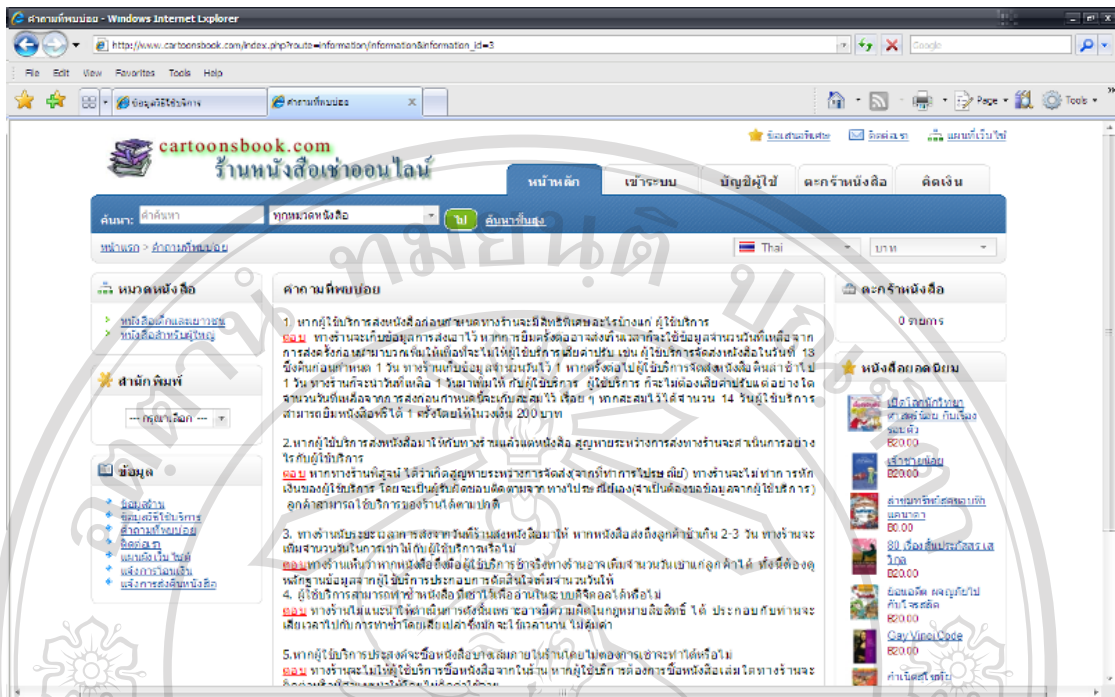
คำถามที่พบบ่อย - Windows Internet Explorer

http://www.cartoonsbook.com/index.php?route=information/information&information_id=3

Google

File Edit View Favorites Tools Help

ข้อมูลผู้ใช้บริการ

คำถามที่พบบ่อย

Page Tools

ข้อเสนอพิเศษ ติดต่อเรา แผนที่เว็บไซต์

cartoonsbook.com
ร้านหนังสือเช่าออนไลน์

หน้าหลัก เข้าระบบ บัญชีผู้ใช้ ตะกร้าหนังสือ คิดเงิน

ค้นหา: คำค้นหา ทุกหมวดหนังสือ ไป ค้นหาขั้นสูง

หน้าแรก > คำถามที่พบบ่อย

Thai บาท

หมวดหนังสือ

หนังสือเด็กและเยาวชน
หนังสือสำหรับผู้ใหญ่

สำนักพิมพ์

--- กรุณาเลือก ---

ข้อมูล

ข้อมูลร้าน
ข้อมูลผู้ใช้บริการ
คำถามที่พบบ่อย
ติดต่อเรา
แผนผังเว็บไซต์
แจ้งการโอนเงิน
แจ้งการส่งคืนหนังสือ

คำถามที่พบบ่อย

1. หากผู้ใช้บริการส่งหนังสือคืนล่าช้าแต่ทางร้านจะมีสิทธิพิเศษอะไรบ้างแก่ ผู้ใช้บริการ
ตอบ ทางร้านจะเก็บข้อมูลการส่งเอาไว้ หากการยืมครั้งต่อไปส่งคืนตามกำหนดจะใช้ข้อมูลจำนวนวันที่เหลือจากการส่งครั้งก่อนมาบวกเพิ่มให้เพื่อจะไม่ให้ผู้ใช้บริการเสียค่าปรับ เช่น ผู้ใช้บริการจัดส่งหนังสือในวันที่ 13 ซึ่งคืนก่อนกำหนด 1 วัน ทางร้านเก็บข้อมูลจำนวนวันไว้ 1 วัน หากครั้งต่อไปผู้ใช้บริการจัดส่งหนังสือคืนล่าช้าไป 1 วัน ทางร้านจะนำวันที่เหลือ 1 วันมาเพิ่มให้ กับผู้ใช้บริการ ผู้ใช้บริการ ก็จะไม่ต้องเสียค่าปรับแต่อย่างใด จำนวนวันที่เหลือจากการส่งก่อนกำหนดนี้จะเก็บสะสมไว้ เรื่อย ๆ หากสะสมไว้ได้จำนวน 14 วันผู้ใช้บริการสามารถยืมหนังสือฟรีได้ 1 ครั้งโดยให้ในวงเงิน 200 บาท

2.หากผู้ใช้บริการส่งหนังสือมาให้กับทางร้านแล้วแต่หนังสือ สูญหายระหว่างการส่งทางร้านจะดำเนินการอย่างไรกับผู้ใช้บริการ
ตอบ หากทางร้านพิสูจน์ ได้ว่าเกิดสูญหายระหว่างการจัดส่ง(จากที่ทำการไปรษณีย์) ทางร้านจะไม่ทำการหักเงินของผู้ใช้บริการ โดยจะเป็นผู้รับผิดชอบติดตามจาก ทางไปรษณีย์เอง(จำเป็นต้องขอข้อมูลจากผู้ใช้บริการ) ลูกค้าสามารถใช้บริการของร้านได้ตามปกติ

3. ทางร้านนับระยะเวลาการส่งจากวันที่ร้านส่งหนังสือมาให้ หากหนังสือส่งถึงลูกค้าช้าเกิน 2-3 วัน ทางร้านจะเพิ่มจำนวนวันในการเช่าให้กับผู้ใช้บริการหรือไม่
ตอบ ทางร้านเห็นว่าหากหนังสือถึงมือผู้ใช้บริการช้าจริงทางร้านอาจเพิ่มจำนวนวันเช่าแก่ลูกค้าได้ ทั้งนี้ต้องดูหลักฐานข้อมูลจากผู้ใช้บริการประกอบการตัดสินใจเพิ่มจำนวนวันให้
4. ผู้ใช้บริการสามารถทำสำเนาหนังสือ ถ่ายไว้เพื่ออ่านในระบบดิจิตอลได้หรือไม่
ตอบ ทางร้านไม่แนะนำให้ทำเพราะการกระทำดังกล่าว อาจมีความผิดในกฎหมายลิขสิทธิ์ ได้ ประกอบกับท่านจะเสียเวลาไปกับการทำสำเนาโดยเสียเปล่าซึ่งยังจะใช้เวลานาน ไม่คุ้มค่า

5.หากผู้ใช้บริการประสงค์จะซื้อหนังสือบางเล่มภายในร้านโดยไม่ต้องการเช่าจะทำได้หรือไม่
ตอบ ทางร้านจะไม่ให้ผู้ใช้บริการซื้อหนังสือจากในร้าน หากผู้ใช้บริการต้องการซื้อหนังสือเล่มใดทางร้านจะ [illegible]

ตะกร้าหนังสือ

0 รายการ

หนังสือยอดนิยม

เปิดโลกนักวิทยาศาสตร์น้อย กับเรื่องรอบตัว
฿20.00

เจ้าชายน้อย
฿20.00

ล่าขุมทรัพย์สุดขอบฟ้าแคนาดา
฿0.00

80 เรื่องสั้นประวัติศาสตร์โลก
฿20.00

ย้อนอดีต ผจญภัยไปกับไดโนเสาร์
฿20.00

Da Vinci Code
฿20.00

คำเนินชีวิตกับ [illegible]